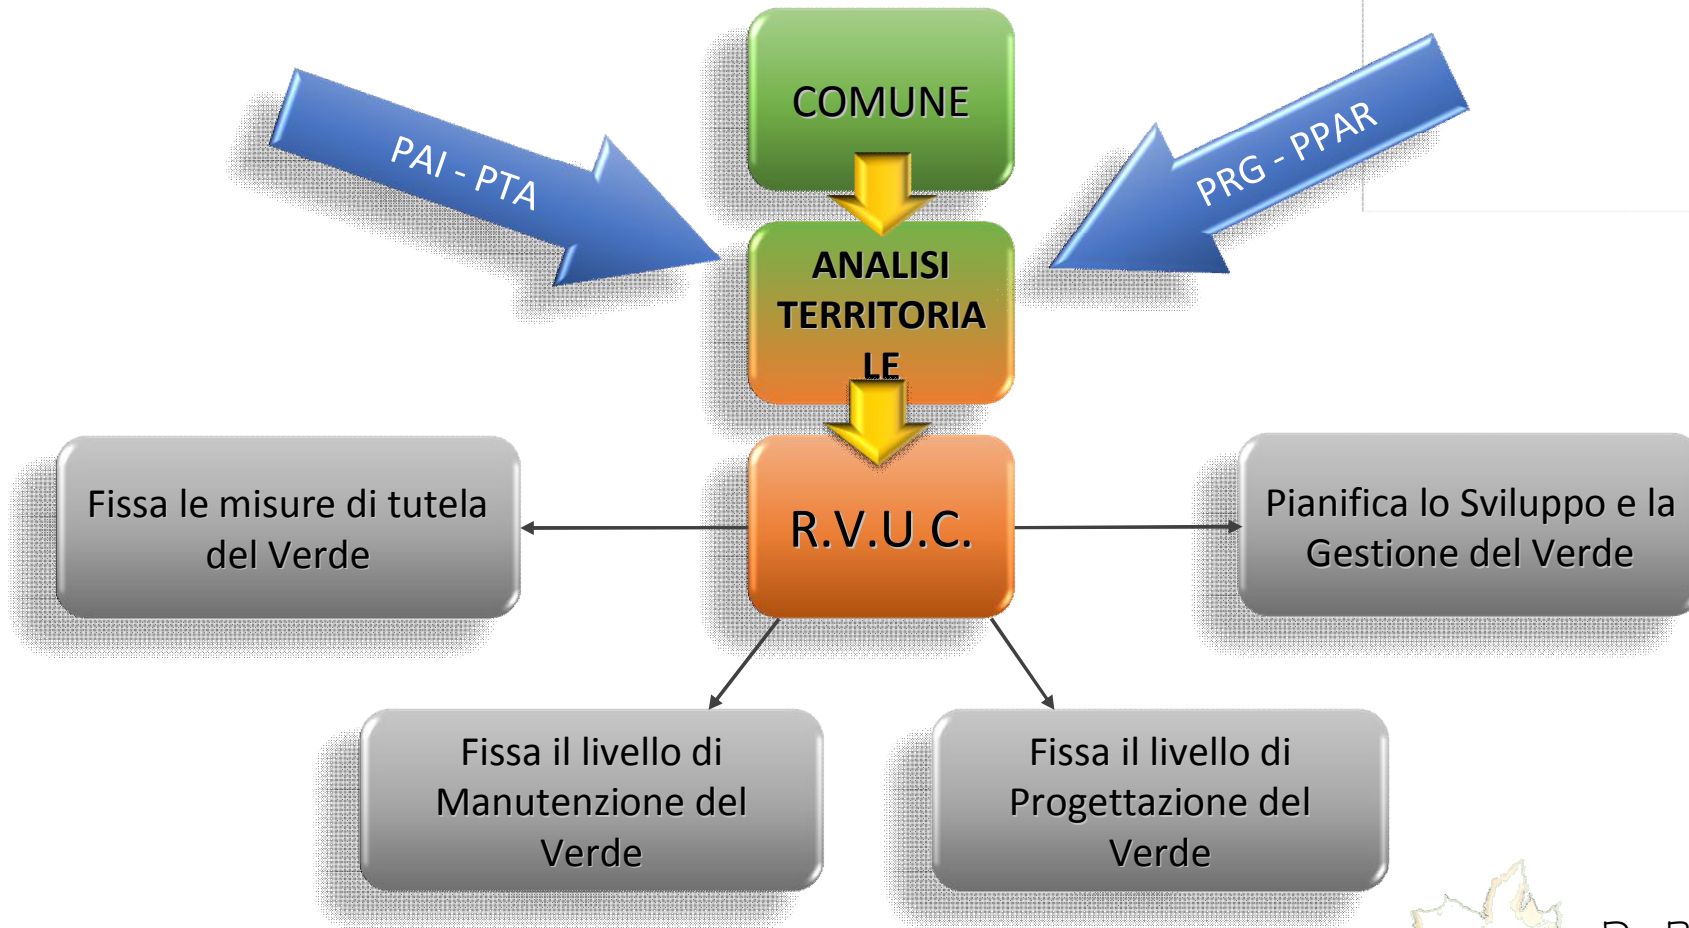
PAI - PTA

COMUNE

PRG - PPAR

ANALISI TERRITORIA LE

Fissa le misure di tutela del Verde

R.V.U.C.

Pianifica lo Sviluppo e la Gestione del Verde

Fissa il livello di Manutenzione del Verde

Fissa il livello di Progettazione del Verde

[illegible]